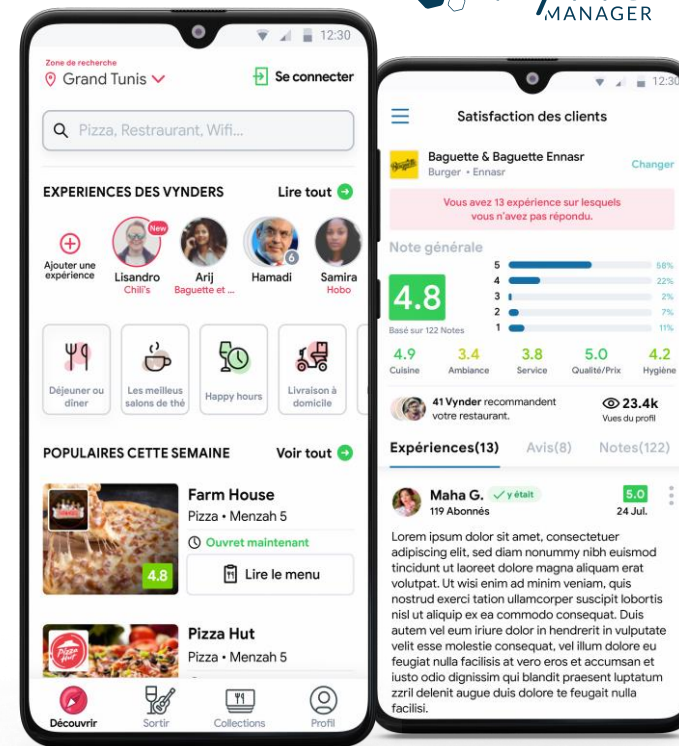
MANAGER

12:30

Zone de recherche
Grand Tunis

Se connecter

Pizza, Restaurant, Wifi...

EXPERIENCES DES VYNDERS
Lire tout

Ajouter une expérience

New
Lisandro
Chili's

Arij
Baguette et ...

6
Hamadi

Samira
Hobo

Déjeuner ou dîner

Les meilleurs salons de thé

Happy hours

Livraison à domicile

POPULAIRES CETTE SEMAINE
Voir tout

Farm House
Pizza • Menzah 5
Ouvret maintenant
4.8
Lire le menu

Pizza Hut
Pizza • Menzah 5

Découvrir
Sortir
Collections
Profil

12:30

Satisfaction des clients

Baguette & Baguette Ennasr
Burger • Ennasr
Changer

Vous avez 13 expérience sur lesquels vous n'avez pas répondu.

Note générale

| | |
|---|---|
| 5 | 68% |
| 4 | 22% |
| 3 | 2% |
| 2 | 7% |
| 1 | 11% |

4.8
Basé sur 122 Notes

| 4.9 | 3.4 | 3.8 | 5.0 | 4.2 |
|---|---|---|---|---|
| Cuisine | Ambiance | Service | Qualité/Prix | Hygiène |

41 Vynder recommandent votre restaurant.

23.4k
Vues du profil

Expériences(13)
Avis(8)
Notes(122)

Maha G.
y était
119 Abonnés
5.0
24 Jul.

Lorem ipsum dolor sit amet, consectetuer adipiscing elit, sed diam nonummy nibh euismod tincidunt ut laoreet dolore magna aliquam erat volutpat. Ut wisi enim ad minim veniam, quis nostrud exerci tation ullamcorper suscipit lobortis nisl ut aliquip ex ea commodo consequat. Duis autem vel eum iriure dolor in hendrerit in vulputate velit esse molestie consequat, vel illum dolore eu feugiat nulla facilisis at vero eros et accumsan et iusto odio dignissim qui blandit praesent luptatum zzril delenit augue duis dolore te feugait nulla facilisi.